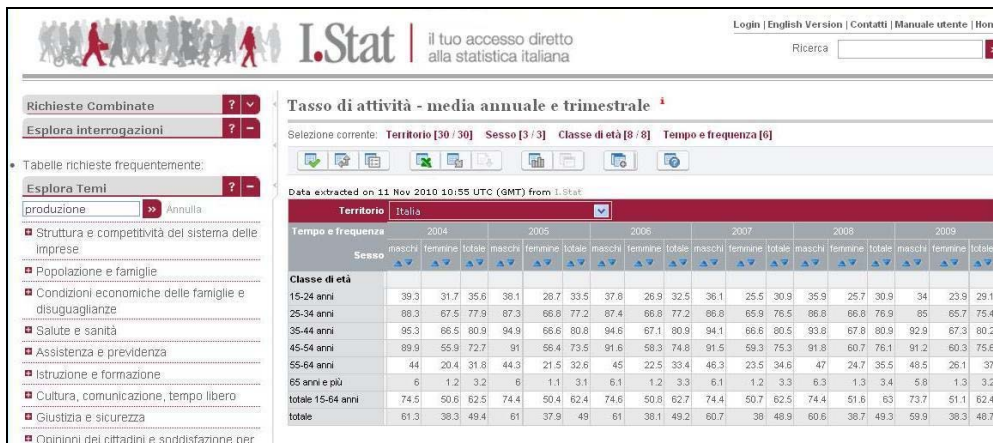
I.Stat | il tuo accesso diretto alla statistica italiana

Login | English Version | Contatti | Manuale utente | Hon

Ricerca

Richieste Combinate ?

Esplora interrogazioni ? –

• Tabelle richieste frequentemente:

Esplora Temi ? –

produzione » Annulla

Struttura e competitività del sistema delle imprese

Popolazione e famiglie

Condizioni economiche delle famiglie e disuguaglianze

Salute e sanità

Assistenza e previdenza

Istruzione e formazione

Cultura, comunicazione, tempo libero

Giustizia e sicurezza

Opinioni dei cittadini e soddisfazione per

Tasso di attività - media annuale e trimestrale i

Selezione corrente: Territorio [30 / 30] Sesso [3 / 3] Classe di età [8 / 8] Tempo e frequenza [6]

Data extracted on 11 Nov 2010 10:55 UTC (GMT) from I.Stat

Territorio Italia

| Tempo e frequenza | 2004 | | | 2005 | | | 2006 | | | 2007 | | | 2008 | | | 2009 | | |
|---|---|---|---|---|---|---|---|---|---|---|---|---|---|---|---|---|---|---|
| Sesso | maschi | femmine | totale | maschi | femmine | totale | maschi | femmine | totale | maschi | femmine | totale | maschi | femmine | totale | maschi | femmine | totale |
| Classe di età | | | | | | | | | | | | | | | | | | |
| 15-24 anni | 39.3 | 31.7 | 35.6 | 38.1 | 28.7 | 33.5 | 37.8 | 26.9 | 32.5 | 36.1 | 25.5 | 30.9 | 35.9 | 25.7 | 30.9 | 34 | 23.9 | 29.1 |
| 25-34 anni | 88.3 | 67.5 | 77.9 | 87.3 | 66.8 | 77.2 | 87.4 | 66.8 | 77.2 | 86.8 | 65.9 | 76.5 | 86.8 | 66.8 | 76.9 | 85 | 65.7 | 75.4 |
| 35-44 anni | 95.3 | 66.5 | 80.9 | 94.9 | 66.6 | 80.8 | 94.6 | 67.1 | 80.9 | 94.1 | 66.6 | 80.5 | 93.8 | 67.8 | 80.9 | 92.9 | 67.3 | 80.2 |
| 45-54 anni | 89.9 | 55.9 | 72.7 | 91 | 56.4 | 73.5 | 91.6 | 58.3 | 74.8 | 91.5 | 59.3 | 75.3 | 91.8 | 60.7 | 76.1 | 91.2 | 60.3 | 75.6 |
| 55-64 anni | 44 | 20.4 | 31.8 | 44.3 | 21.5 | 32.6 | 45 | 22.5 | 33.4 | 46.3 | 23.5 | 34.6 | 47 | 24.7 | 35.5 | 48.5 | 26.1 | 37 |
| 65 anni e più | 6 | 1.2 | 3.2 | 6 | 1.1 | 3.1 | 6.1 | 1.2 | 3.3 | 6.1 | 1.2 | 3.3 | 6.3 | 1.3 | 3.4 | 5.8 | 1.3 | 3.2 |
| totale 15-64 anni | 74.5 | 50.6 | 62.5 | 74.4 | 50.4 | 62.4 | 74.6 | 50.8 | 62.7 | 74.4 | 50.7 | 62.5 | 74.4 | 51.6 | 63 | 73.7 | 51.1 | 62.4 |
| totale | 61.3 | 38.3 | 49.4 | 61 | 37.9 | 49 | 61 | 38.1 | 49.2 | 60.7 | 38 | 48.9 | 60.6 | 38.7 | 49.3 | 59.9 | 38.3 | 48.7 |